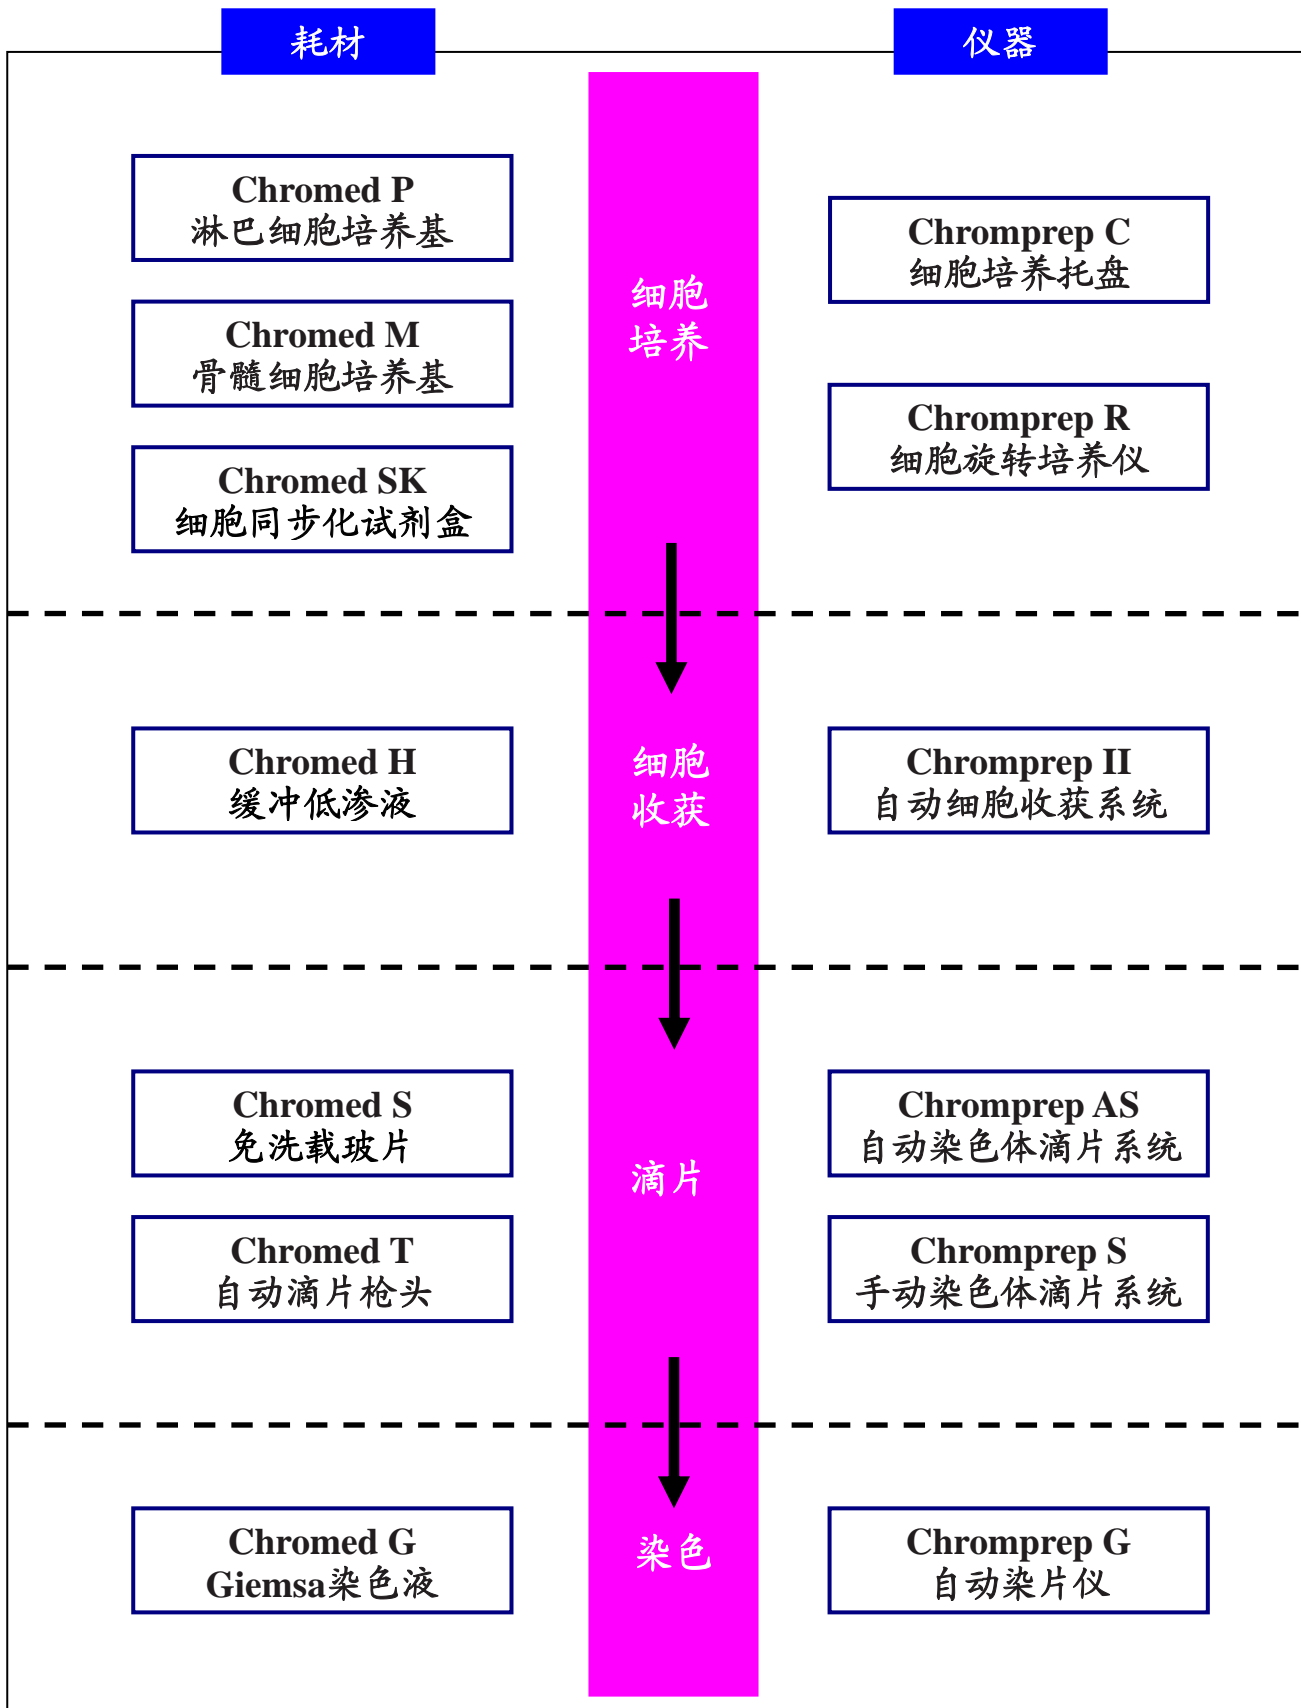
耗材

仪器

Chromed P
淋巴细胞培养基

Chromed M
骨髓细胞培养基

Chromed SK
细胞同步化试剂盒

细胞培养

Chromprep C
细胞培养托盘

Chromprep R
细胞旋转培养仪

Chromed H
缓冲低渗液

细胞收获

Chromprep II
自动细胞收获系统

Chromed S
免洗载玻片

Chromed T
自动滴片枪头

滴片

Chromprep AS
自动染色体滴片系统

Chromprep S
手动染色体滴片系统

Chromed G
Giemsa染色液

染色

Chromprep G
自动染片仪